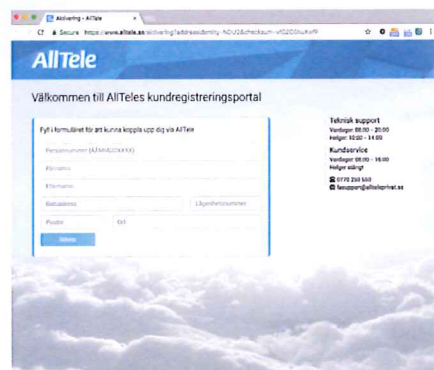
Aktivering - AllTele

Secure https://www.alltele.se/aktivering?addressidentity=NDU2&checksum=vf02lOluKe9

AllTele

Välkommen till AllTeles kundregistreringsportal

Fyll i formuläret för att kunna koppla upp dig via AllTele

Personnummer (ÅÅMMDDXXXX)

Förnamn

Efternamn

Gatuadress

Lägenhetsnummer

Postnr

Ort

Skicka

Teknisk support
Vardagar: 08:00 - 20:00
Helger: 10:00 - 14:00

Kundservice
Vardagar: 08:00 - 16:00
Helger stängt

0771 250 550
fasupport@alltelprivat.se